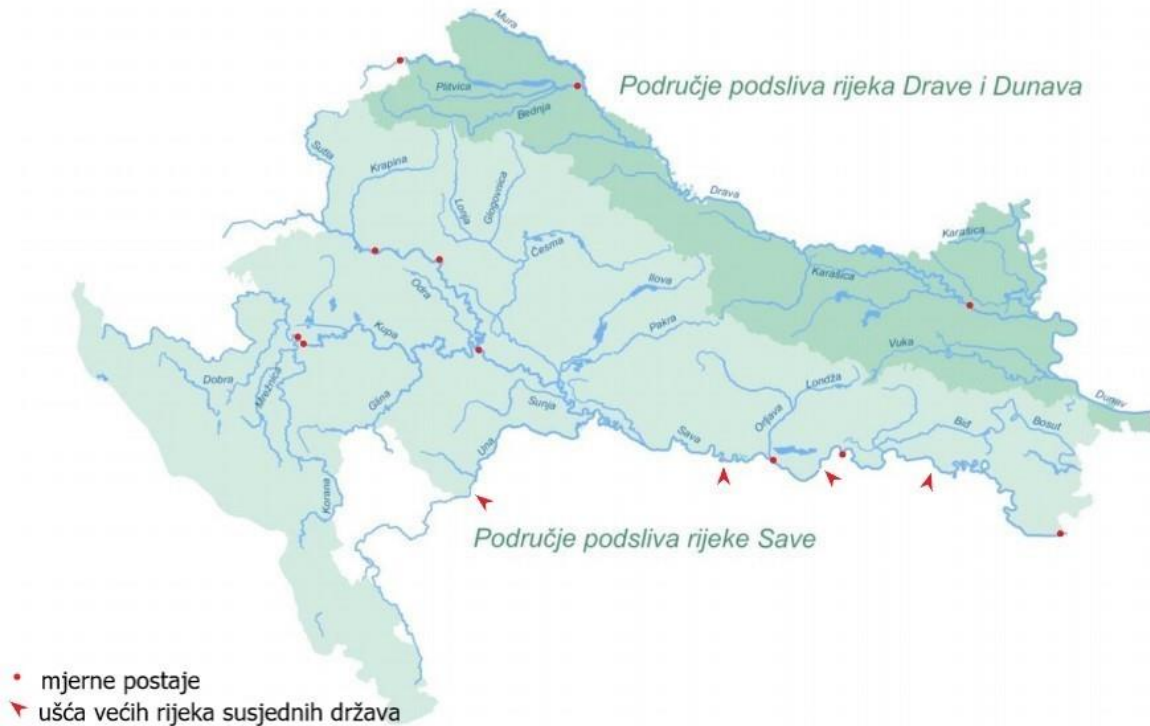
Mura
Plitvica
Bednja
Područje podsliva rijeka Drave i Dunava
Sutla
Krapina
Lonja
Glogovnica
Drava
Česma
Karašica
Karašica
Ilova
Odra
Kupa
Pakra
Vuka
Dobra
Mrežnica
Glina
Sunja
Orljava
Londža
Dunav
Sava
Biđ
Bosut
Una
Korana
Područje podsliva rijeke Save
mjerne postaje
ušća većih rijeka susjednih država